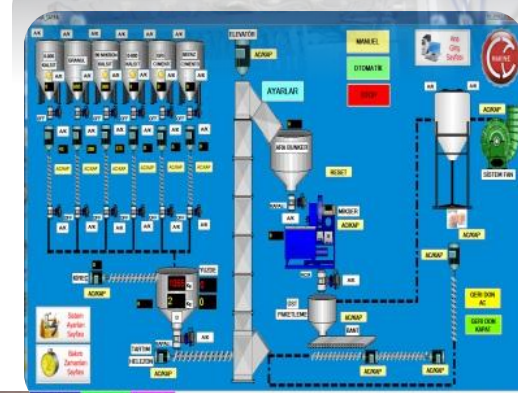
ELEVATÖR
ACKAP
MANUEL
OTOMATİK
STOP
Ana Giriş Sayfası
AYARLAR
AK
AK AK AK AK AK AK
ACKAP ACKAP ACKAP ACKAP ACKAP ACKAP
AK AK AK AK AK AK
AR/A BUNKER
AK
RESET
ACKAP
SİSTEM FAN
MİKSER
ACKAP
AK
AK
KIRICI
ACKAP
TUZ/DE
AK
ACKAP
Sistem Ayarları Sayfası
Bakım Zamanları Sayfası
ÇIKIŞ PAKETLEME
ACKAP
BANT
GERİ DÖN AÇ
GERİ DÖN KAPAT
TARTIM HELEZON
ACKAP
ACKAP
ACKAP